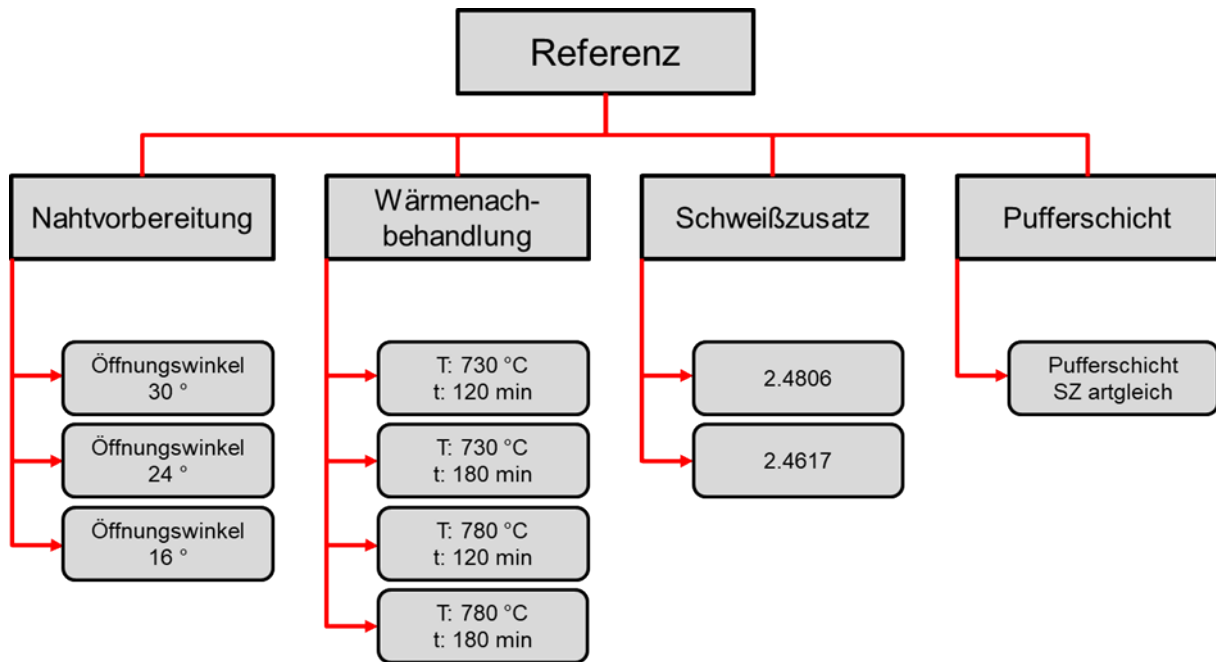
Referenz

Nahtvorbereitung

Öffnungswinkel 30 °

Öffnungswinkel 24 °

Öffnungswinkel 16 °

Wärmenachbehandlung

T: 730 °C t: 120 min

T: 730 °C t: 180 min

T: 780 °C t: 120 min

T: 780 °C t: 180 min

Schweißzusatz

2.4806

2.4617

Pufferschicht

Pufferschicht SZ artgleich